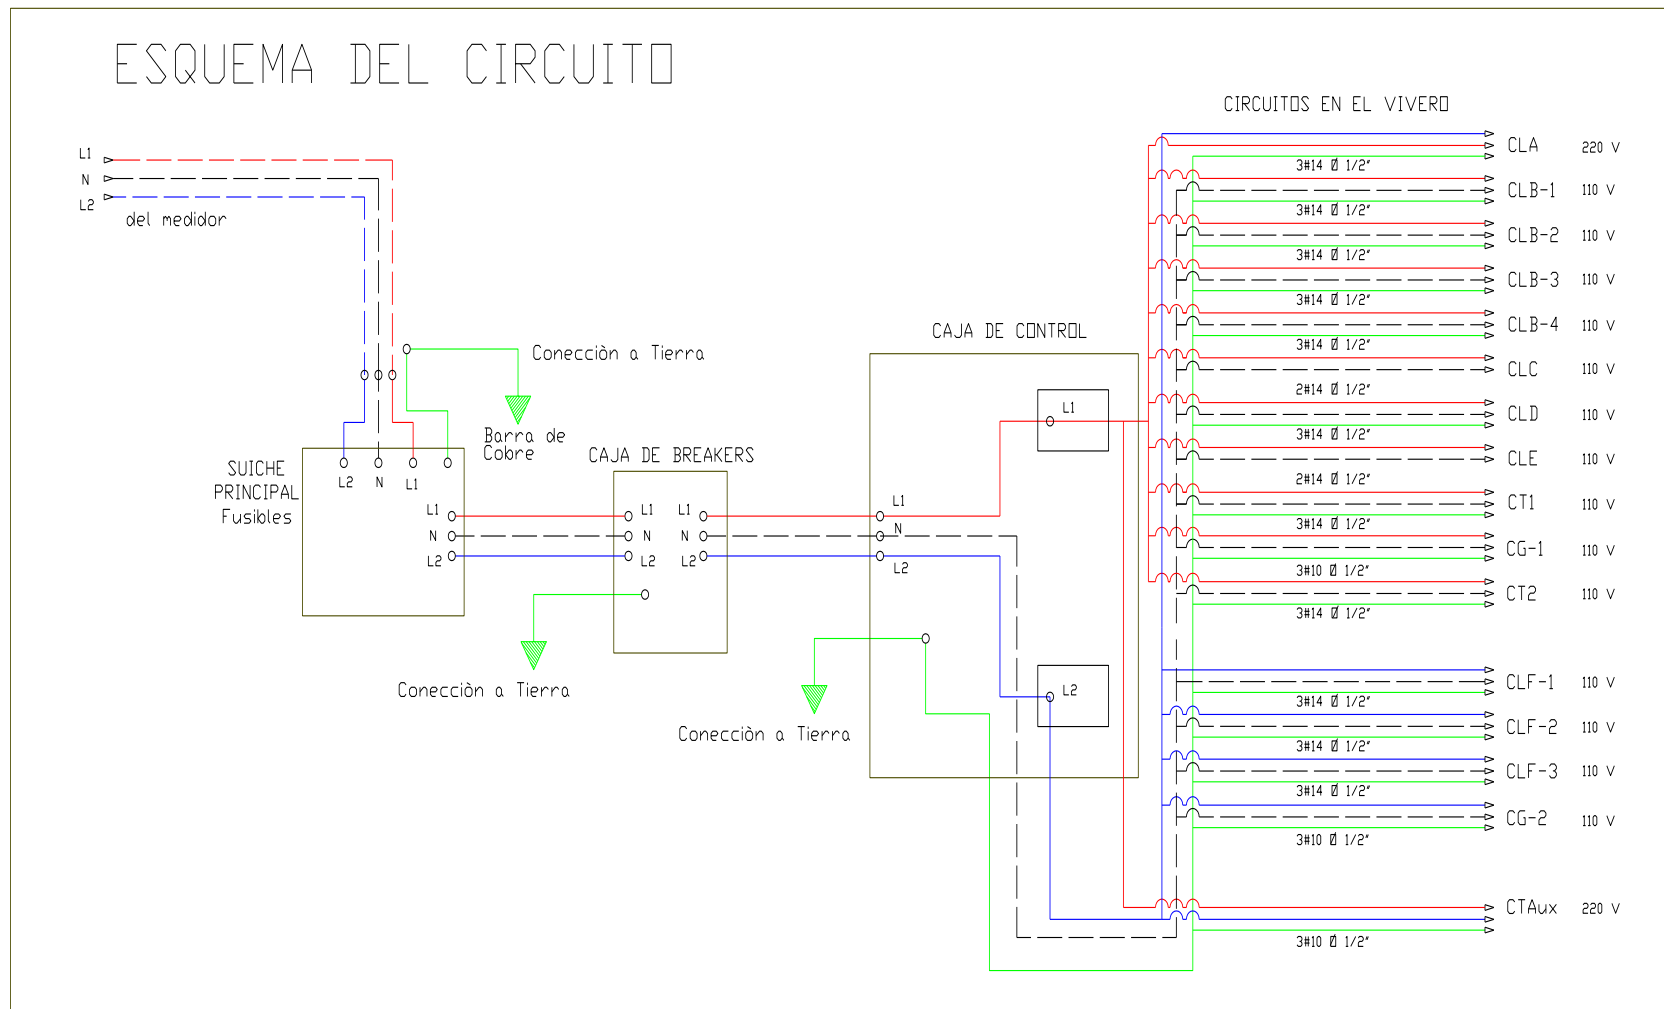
ESQUEMA DEL CIRCUITO

CIRCUITOS EN EL VIVERO

L1
N
L2
del medidor

Conección a Tierra

Barra de Cobre

SUICHE PRINCIPAL Fusibles

L2 N L1

L1
N
L2

CAJA DE BREAKERS

L1 L1
N N
L2 L2

Conecciòn a Tierra

CAJA DE CONTROL

L1

L1
N
L2

L2

Conecciòn a Tierra

| Circuito | Cable | Voltaje |
|---|---|---|
| CLA | | 220 V |
| CLB-1 | 3#14 Ø 1/2" | 110 V |
| CLB-2 | 3#14 Ø 1/2" | 110 V |
| CLB-3 | 3#14 Ø 1/2" | 110 V |
| CLB-4 | 3#14 Ø 1/2" | 110 V |
| CLC | 3#14 Ø 1/2" | 110 V |
| CLD | 2#14 Ø 1/2" | 110 V |
| CLE | 3#14 Ø 1/2" | 110 V |
| CT1 | 2#14 Ø 1/2" | 110 V |
| CG-1 | 3#14 Ø 1/2" | 110 V |
| CT2 | 3#10 Ø 1/2" | 110 V |
| | 3#14 Ø 1/2" | |
| CLF-1 | | 110 V |
| CLF-2 | 3#14 Ø 1/2" | 110 V |
| CLF-3 | 3#14 Ø 1/2" | 110 V |
| CG-2 | 3#14 Ø 1/2" | 110 V |
| | 3#10 Ø 1/2" | |
| CTAux | | 220 V |
| | 3#10 Ø 1/2" | |